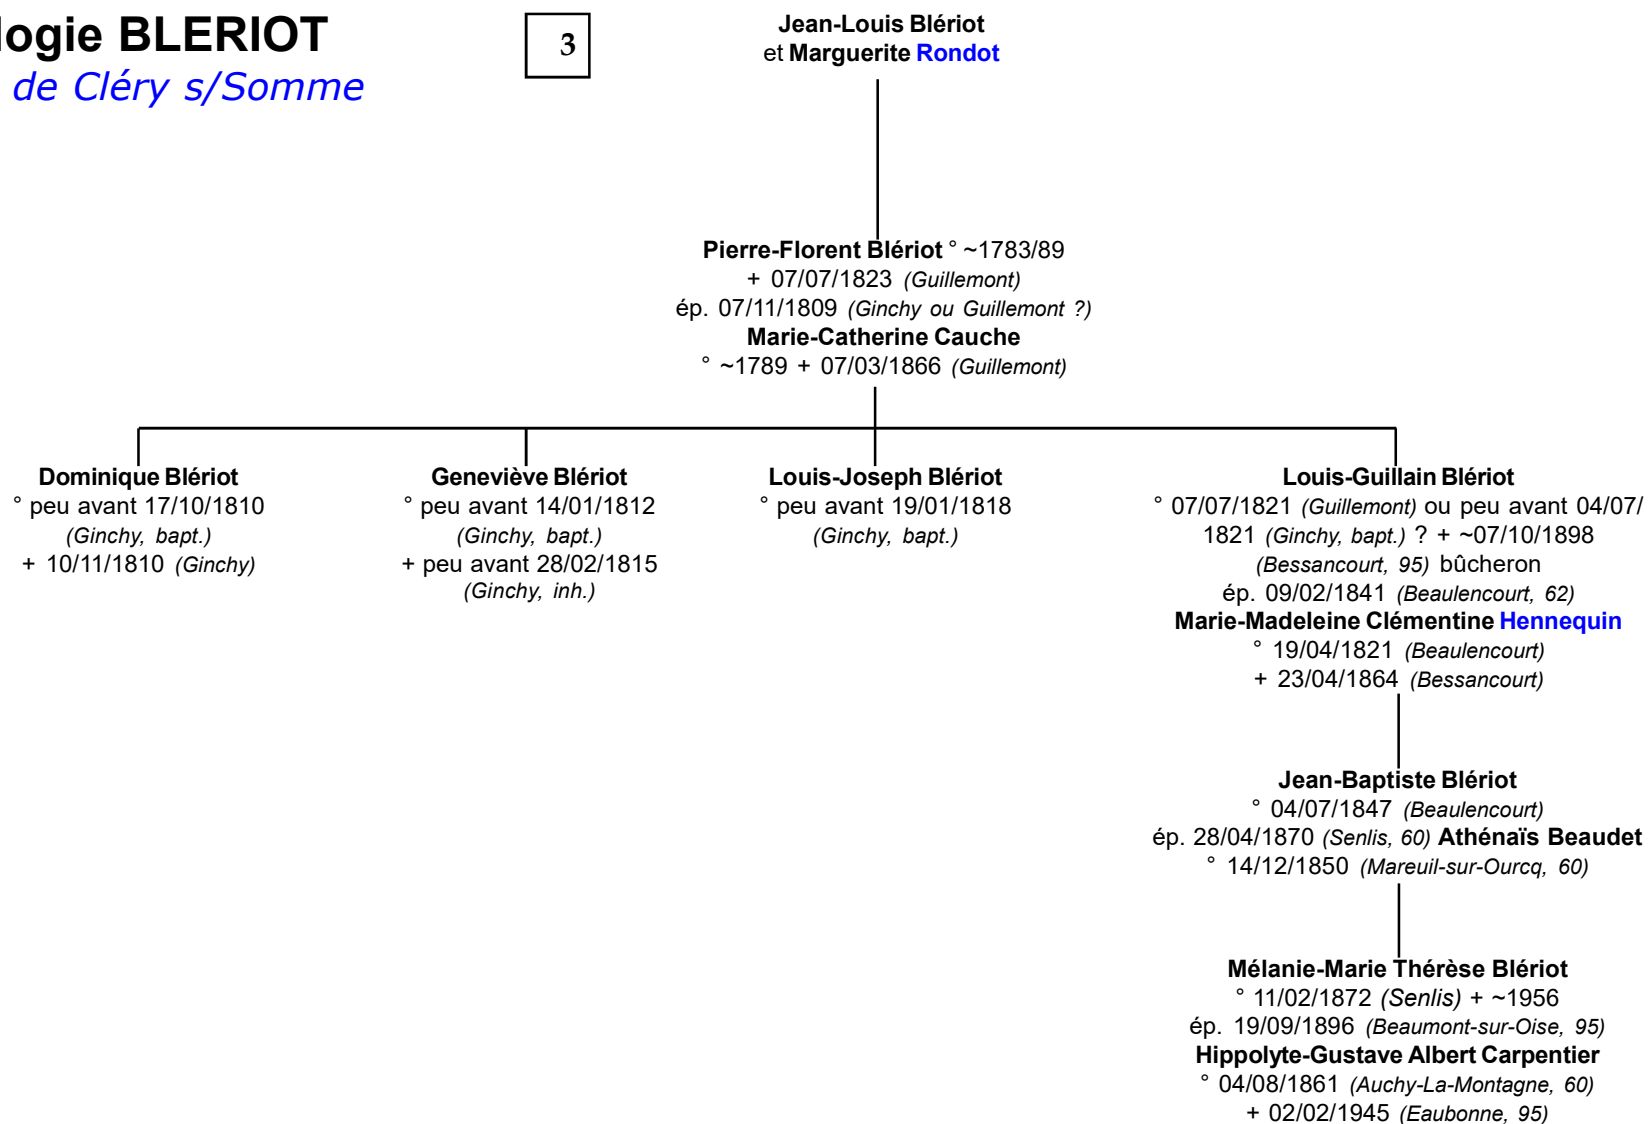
logie BLERIOT
de Cléry s/Somme

3

Jean-Louis Blériot
et Marguerite Rondot

Pierre-Florent Blériot ° ~1783/89
+ 07/07/1823 (Guillemont)
ép. 07/11/1809 (Ginchy ou Guillemont ?)
Marie-Catherine Cauche
° ~1789 + 07/03/1866 (Guillemont)

Dominique Blériot
° peu avant 17/10/1810
(Ginchy, bapt.)
+ 10/11/1810 (Ginchy)

Geneviève Blériot
° peu avant 14/01/1812
(Ginchy, bapt.)
+ peu avant 28/02/1815
(Ginchy, inh.)

Louis-Joseph Blériot
° peu avant 19/01/1818
(Ginchy, bapt.)

Louis-Guillain Blériot
° 07/07/1821 (Guillemont) ou peu avant 04/07/1821 (Ginchy, bapt.) ? + ~07/10/1898 (Bessancourt, 95) bûcheron
ép. 09/02/1841 (Beaulencourt, 62)
Marie-Madeleine Clémentine Hennequin
° 19/04/1821 (Beaulencourt)
+ 23/04/1864 (Bessancourt)

Jean-Baptiste Blériot
° 04/07/1847 (Beaulencourt)
ép. 28/04/1870 (Senlis, 60) Athénaïs Beaudet
° 14/12/1850 (Mareuil-sur-Ourcq, 60)

Mélanie-Marie Thérèse Blériot
° 11/02/1872 (Senlis) + ~1956
ép. 19/09/1896 (Beaumont-sur-Oise, 95)
Hippolyte-Gustave Albert Carpentier
° 04/08/1861 (Auchy-La-Montagne, 60)
+ 02/02/1945 (Eaubonne, 95)